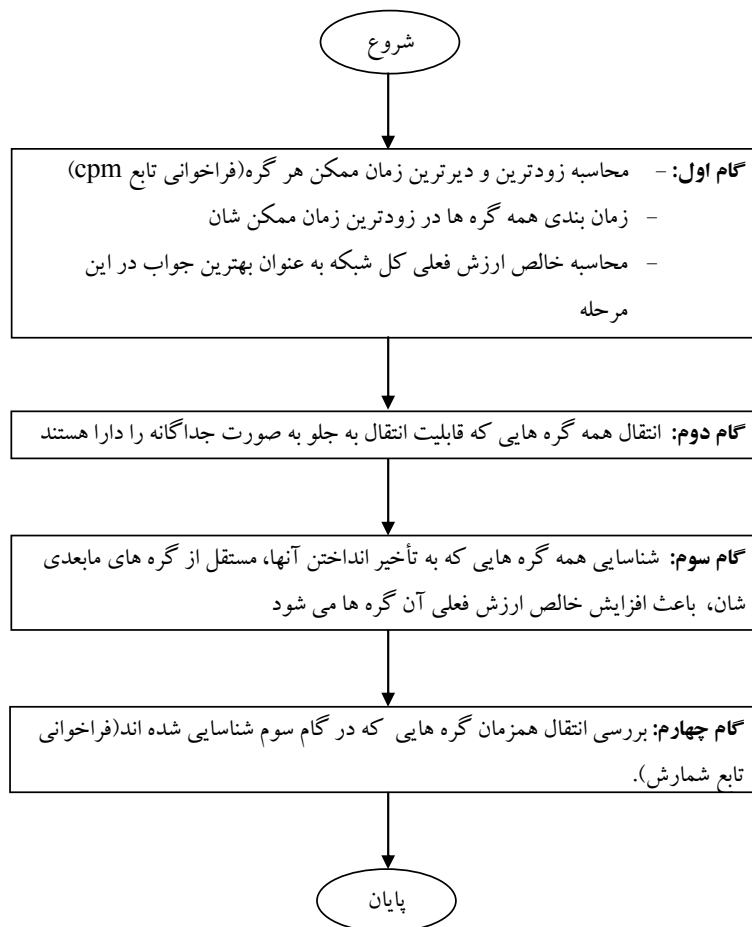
شروع

گام اول: – محاسبه زودترین و دیرترین زمان ممکن هر گره(فراخوانی تابع cpm)
– زمان بندی همه گره ها در زودترین زمان ممکن شان
– محاسبه خالص ارزش فعلی کل شبکه به عنوان بهترین جواب در این مرحله

گام دوم: انتقال همه گره هایی که قابلیت انتقال به جلو به صورت جداگانه را دارا هستند

گام سوم: شناسایی همه گره هایی که به تأخیر انداختن آنها، مستقل از گره های مابعدی شان، باعث افزایش خالص ارزش فعلی آن گره ها می شود

گام چهارم: بررسی انتقال همزمان گره هایی که در گام سوم شناسایی شده اند(فراخوانی تابع شمارش).

پایان